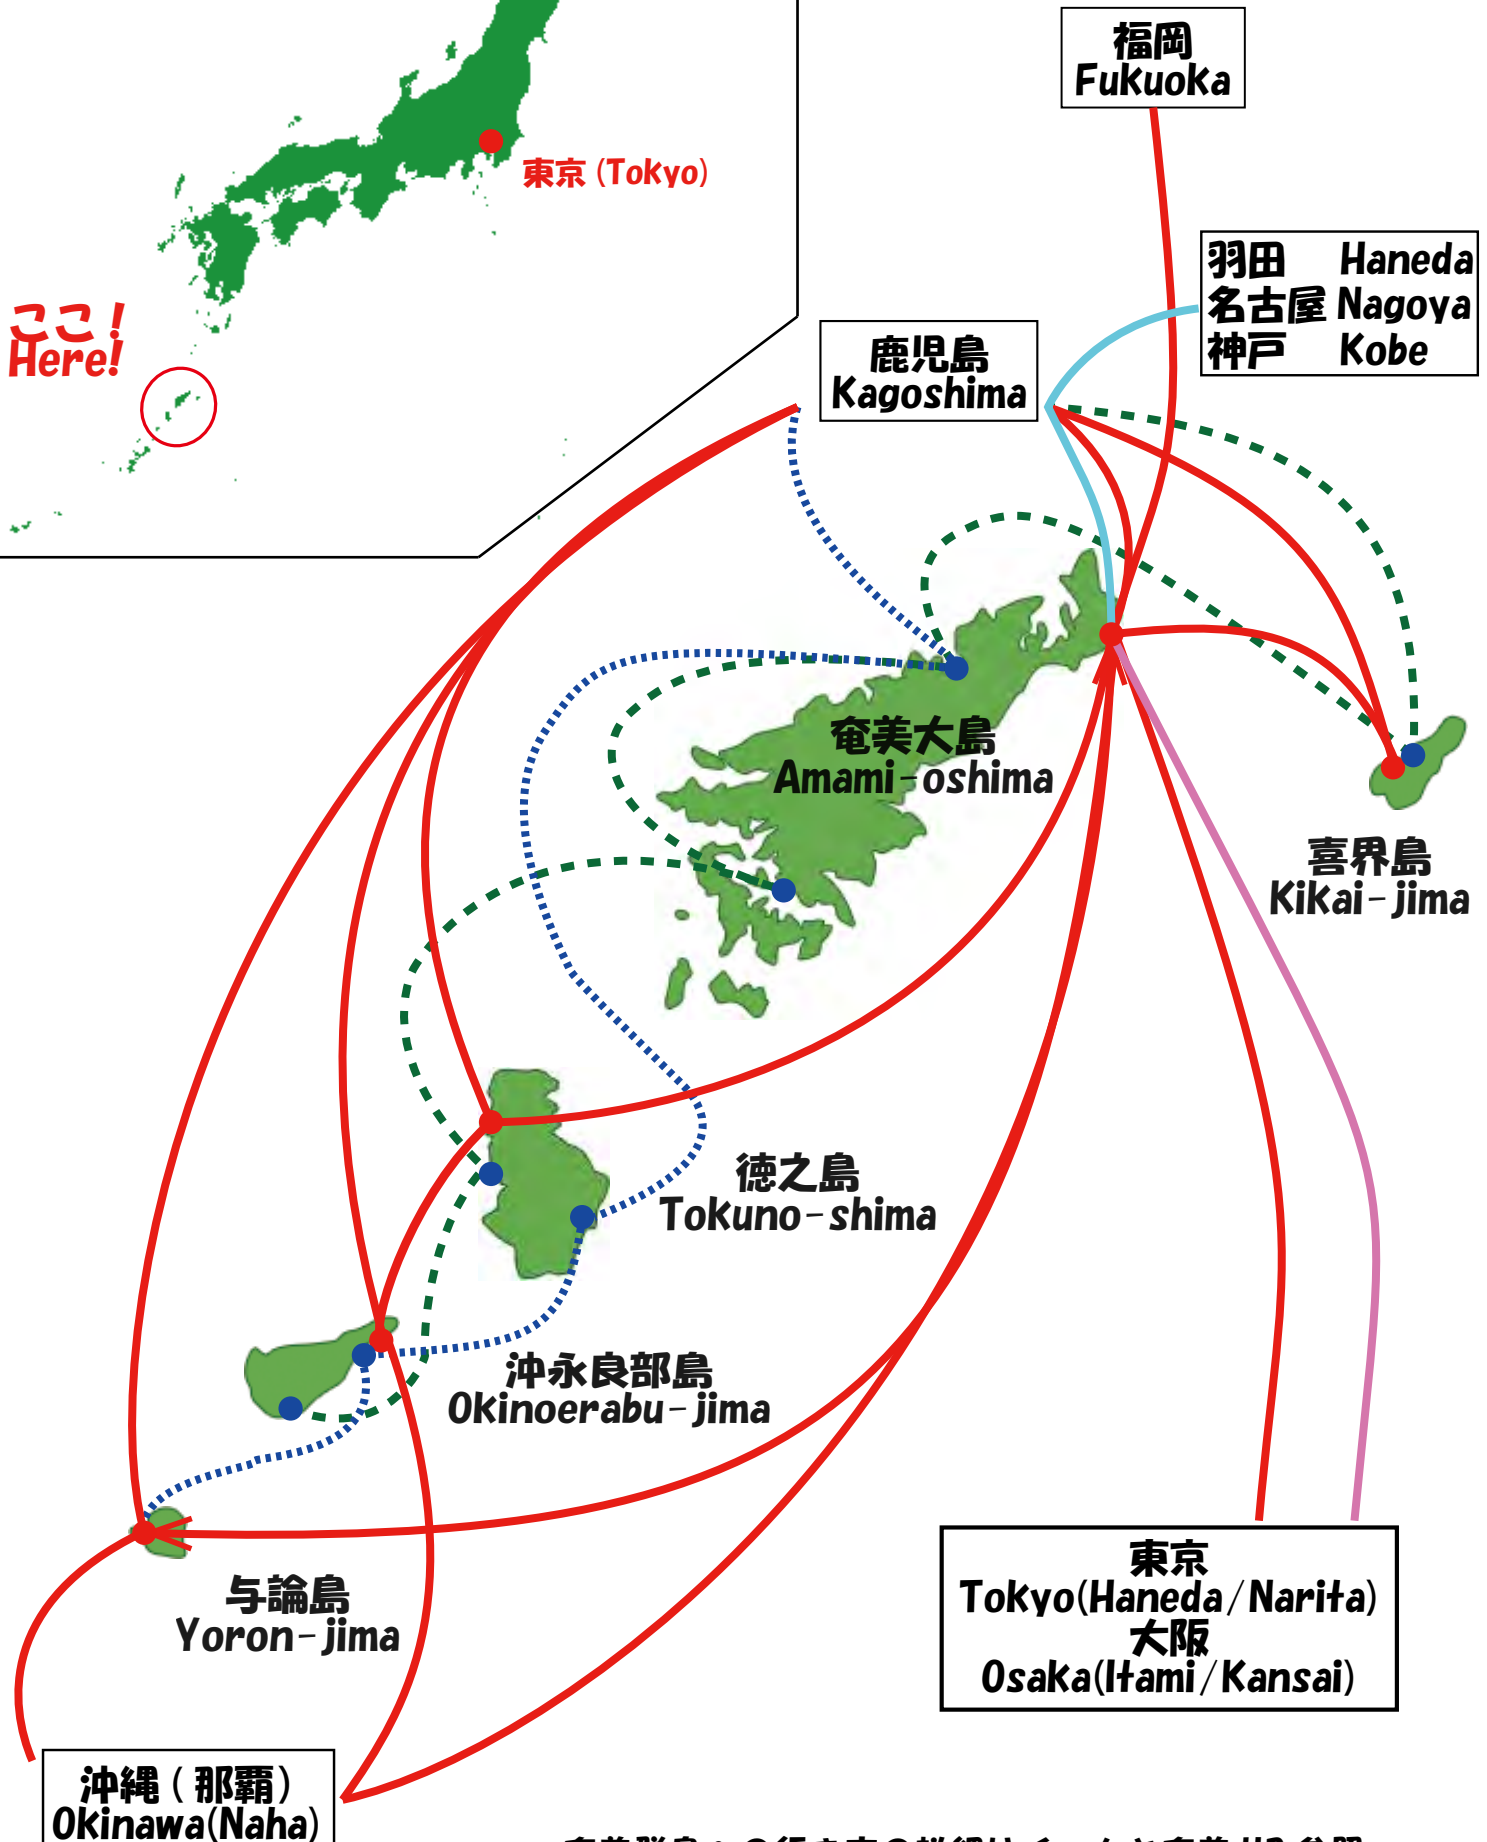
福岡
Fukuoka

東京 (Tokyo)

ここ!
Here!

羽田 Haneda
名古屋 Nagoya
神戸 Kobe

鹿児島
Kagoshima

奄美大島
Amami-oshima

喜界島
Kikai-jima

徳之島
Tokuno-shima

沖永良部島
Okinoerabu-jima

与論島
Yoron-jima

東京
Tokyo(Haneda/Narita)
大阪
Osaka(Itami/Kansai)

沖縄(那覇)
Okinawa(Naha)

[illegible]